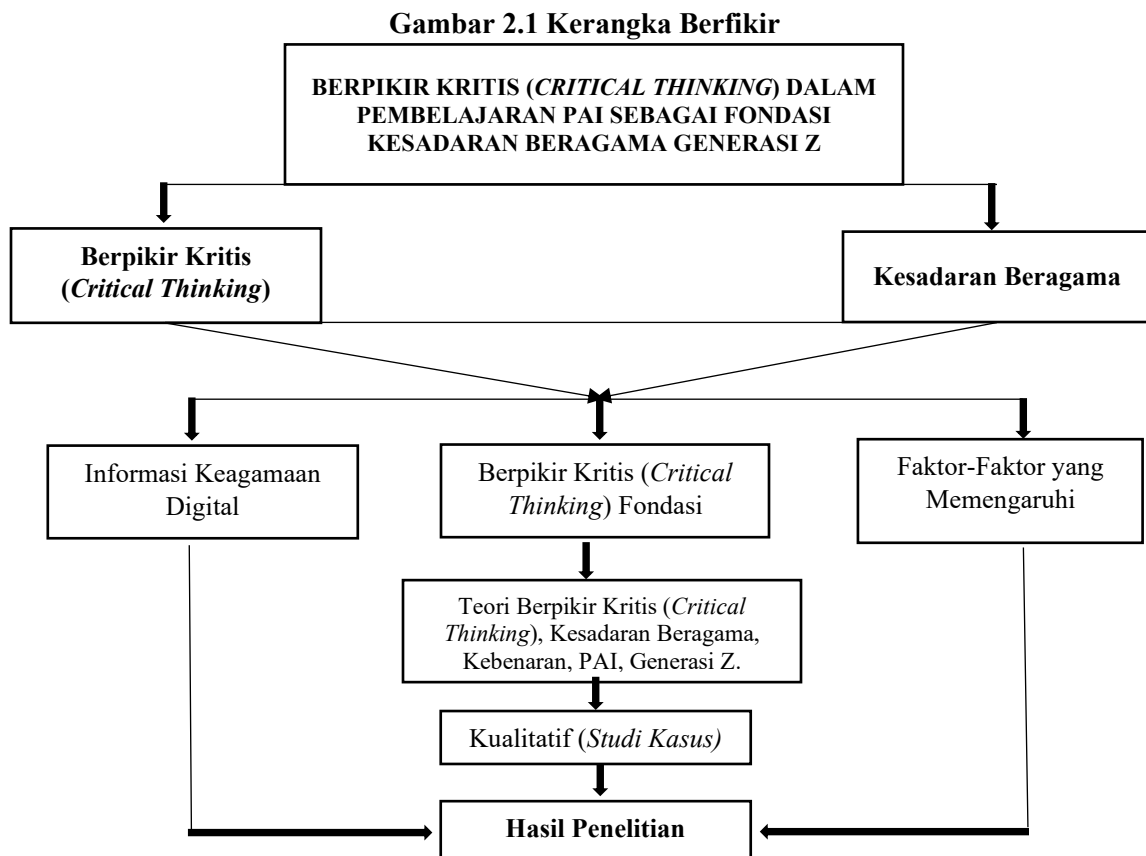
Gambar 2.1 Kerangka Berfikir

BERPIKIR KRITIS (CRITICAL THINKING) DALAM PEMBELAJARAN PAI SEBAGAI FONDASI KESADARAN BERAGAMA GENERASI Z

Berpikir Kritis (Critical Thinking)

Kesadaran Beragama

Informasi Keagamaan Digital

Berpikir Kritis (Critical Thinking) Fondasi

Faktor-Faktor yang Memengaruhi

Teori Berpikir Kritis (Critical Thinking), Kesadaran Beragama, Kebenaran, PAI, Generasi Z.

Kualitatif (Studi Kasus)

Hasil Penelitian